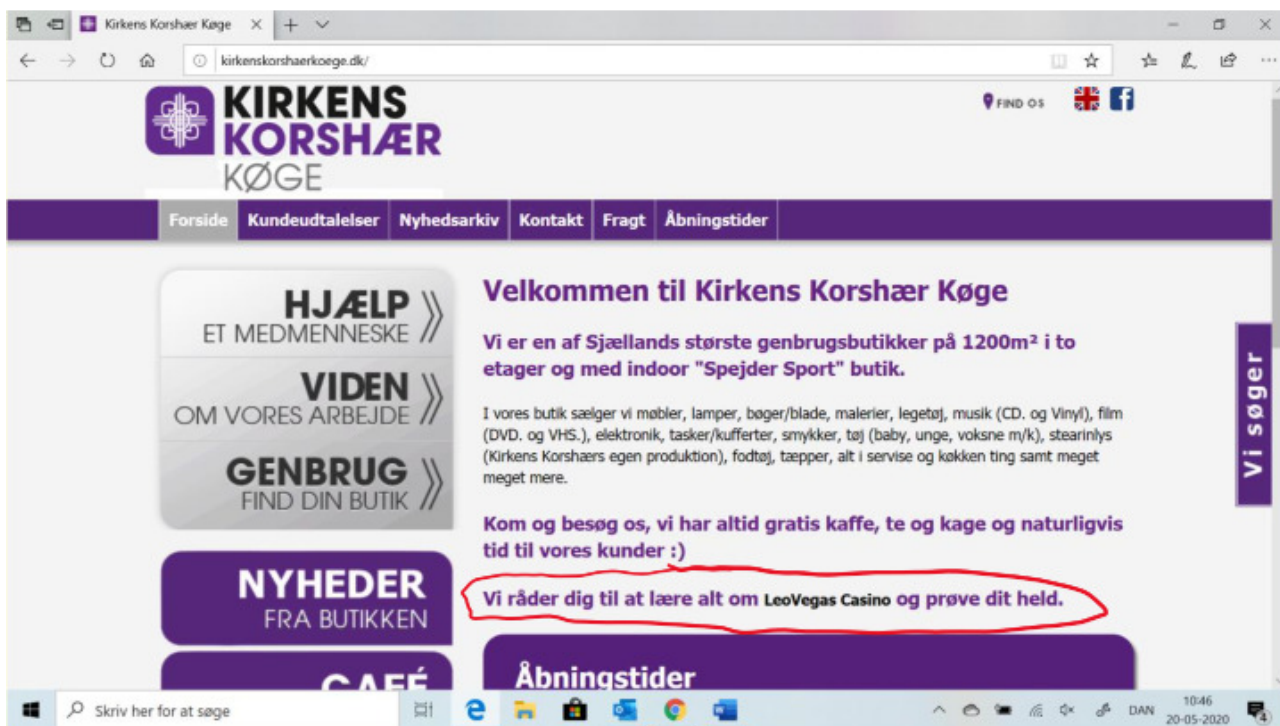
Kirkens Korshær Køge

kirkenskorshaerkoege.dk/

KIRKENS KORSHÆR KØGE

FIND OS

Forside | Kundeudtalelser | Nyhedsarkiv | Kontakt | Fragt | Åbningstider

HJÆLP ET MEDMENNESKE

VIDEN OM VORES ARBEJDE

GENBRUG FIND DIN BUTIK

NYHEDER FRA BUTIKKEN

CAFÉ

Velkommen til Kirkens Korshær Køge

Vi er en af Sjællands største genbrugsbutikker på 1200m² i to etager og med indoor "Spejder Sport" butik.

I vores butik sælger vi møbler, lamper, bøger/blade, malerier, legetøj, musik (CD. og Vinyl), film (DVD. og VHS.), elektronik, tasker/kufferter, smykker, tøj (baby, unge, voksne m/k), stearinlys (Kirkens Korshærs egen produktion), fodtøj, tæpper, alt i servise og køkken ting samt meget meget mere.

Kom og besøg os, vi har altid gratis kaffe, te og kage og naturligvis tid til vores kunder :)

Vi råder dig til at lære alt om LeoVegas Casino og prøve dit held.

Åbningstider

Vi søger

Skriv her for at søge

DAN 10:46 20-05-2020